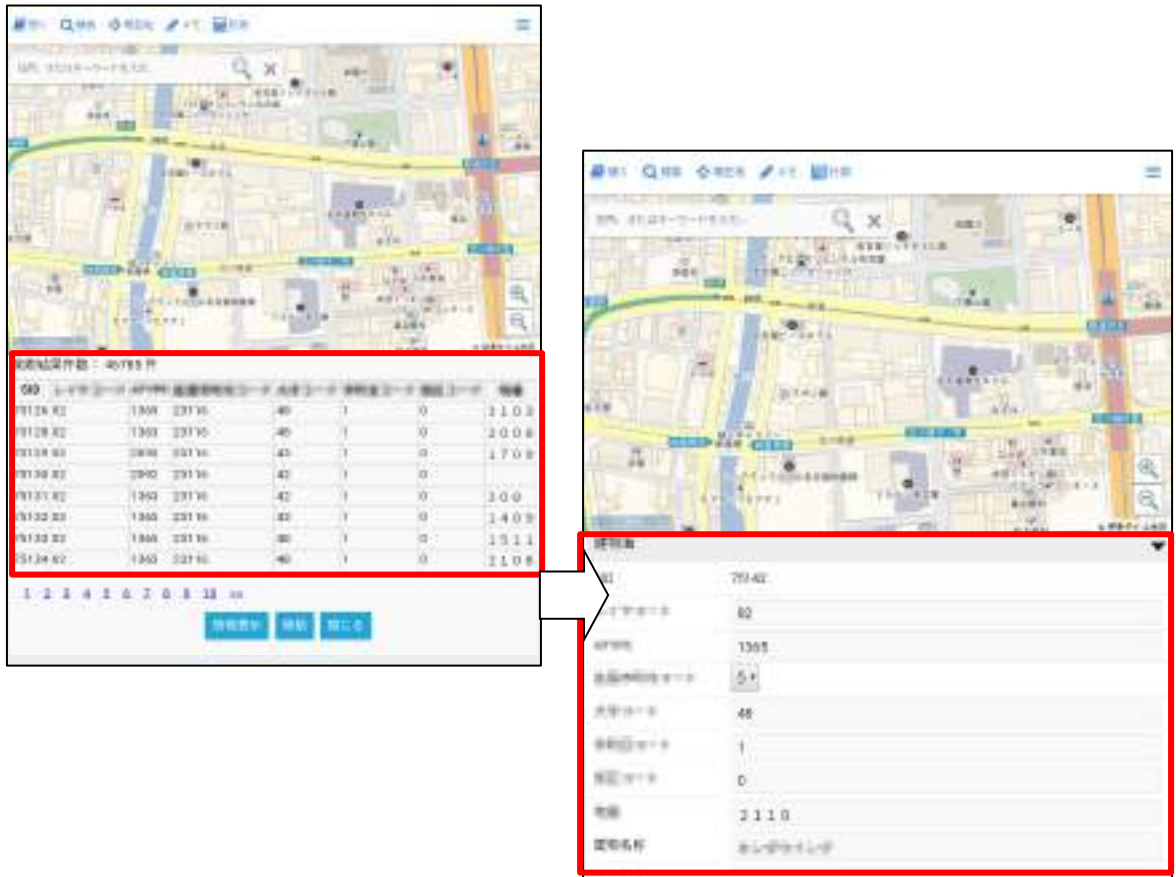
検索結果件数： 45765 件

| GID | レイヤコード | APPPR | 全国市町村コード | 大字コード | 字町目コード | 地区コード | 地番 |
|---|---|---|---|---|---|---|---|
| 75126 82 | 1365 | 23116 | 46 | 1 | 0 | 2103 |
| 75128 82 | 1365 | 23116 | 46 | 1 | 0 | 2006 |
| 75129 83 | 2806 | 23116 | 43 | 1 | 0 | 1709 |
| 75130 83 | 2802 | 23116 | 43 | 1 | 0 | |
| 75131 82 | 1365 | 23116 | 42 | 1 | 0 | 200 |
| 75132 83 | 1365 | 23116 | 43 | 1 | 0 | 1409 |
| 75133 83 | 1365 | 23116 | 46 | 1 | 0 | 1511 |
| 75134 82 | 1365 | 23116 | 46 | 1 | 0 | 2108 |

1 2 3 4 5 6 7 8 9 10 >>

情報表示 移動 閉じる

| GID | 75182 |
|---|---|
| レイヤコード | 82 |
| APPPR | 1365 |
| 全国市町村コード | 5 |
| 大字コード | 46 |
| 字町目コード | 1 |
| 地区コード | 0 |
| 地番 | 2110 |
| 図郭名称 | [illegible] |